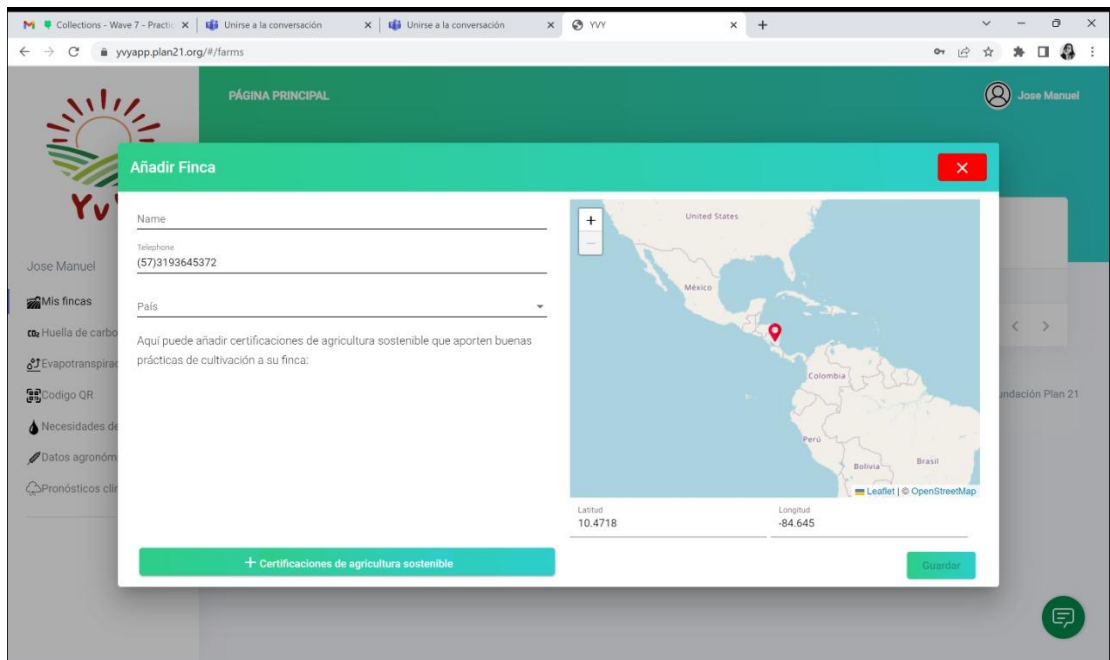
Collections - Wave 7 - Practic ×
Unirse a la conversación ×
Unirse a la conversación ×
YVY ×
+

yvyapp.plan21.org/#/farms

PÁGINA PRINCIPAL

Jose Manuel

Jose Manuel

Mis fincas
Huella de carbo
Evapotranspirac
Codigo QR
Necesidades de
Datos agronóm
Pronósticos cli

Añadir Finca

Name

Telephone
(57)3193645372

País

Aquí puede añadir certificaciones de agricultura sostenible que aporten buenas prácticas de cultivación a su finca:

+
−
United States
México
Colombia
Perú
Bolivia
Brasil
Leaflet | © OpenStreetMap

Latitud
10.4718

Longitud
-84.645

+ Certificaciones de agricultura sostenible

Guardar

ndación Plan 21